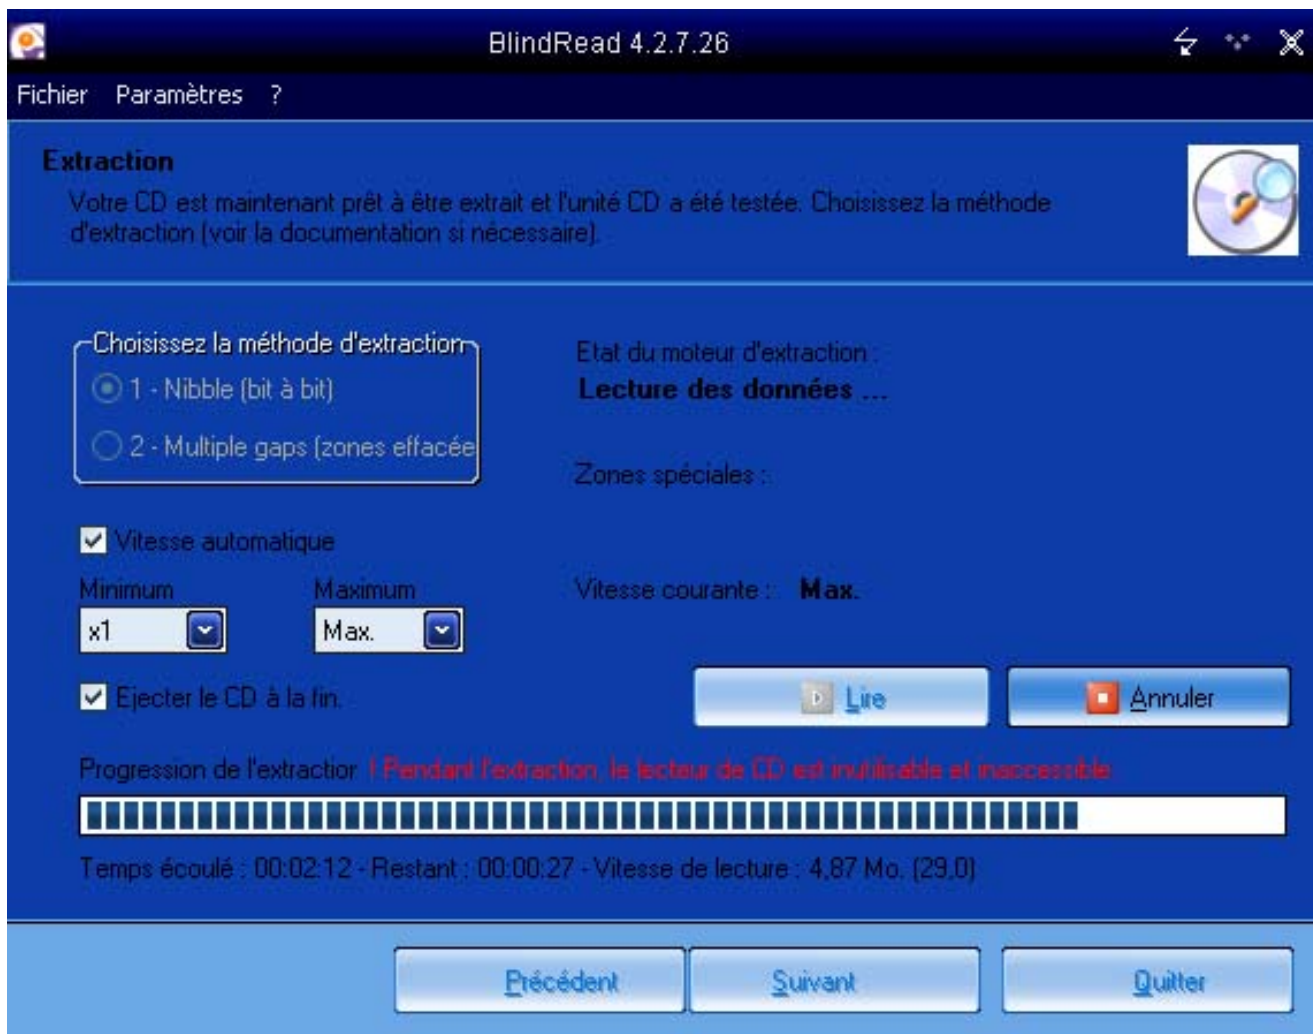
BlindRead 4.2.7.26

Fichier Paramètres ?

Extraction

Votre CD est maintenant prêt à être extrait et l'unité CD a été testée. Choisissez la méthode d'extraction (voir la documentation si nécessaire).

Choisissez la méthode d'extraction

1 - Nibble (bit à bit)

2 - Multiple gaps (zones effacée

Etat du moteur d'extraction :

Lecture des données ...

Zones spéciales :

Vitesse automatique

Minimum

x1

Maximum

Max.

Vitesse courante : Max.

Ejecter le CD à la fin.

Lire

Annuler

Progression de l'extractior ! Pendant l'extraction, le lecteur de CD est inutilisable et inaccessible

Temps écoulé : 00:02:12 - Restant : 00:00:27 - Vitesse de lecture : 4,87 Mo. (29,0)

Précédent

Suivant

Quitter